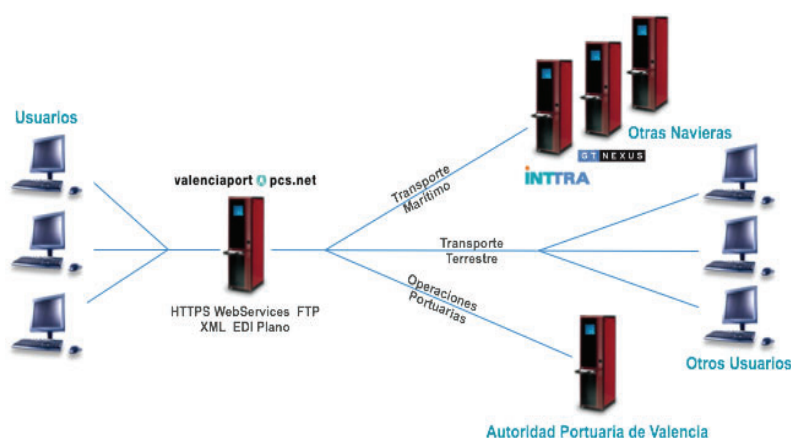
Usuarios

valenciaport pcs.net

HTTPS WebServices FTP
XML EDI Plano

Transporte Marítimo

Otras Navieras

GT NEXUS

INTTRA

Transporte Terrestre

Operaciones Portuarias

Otros Usuarios

Autoridad Portuaria de Valencia